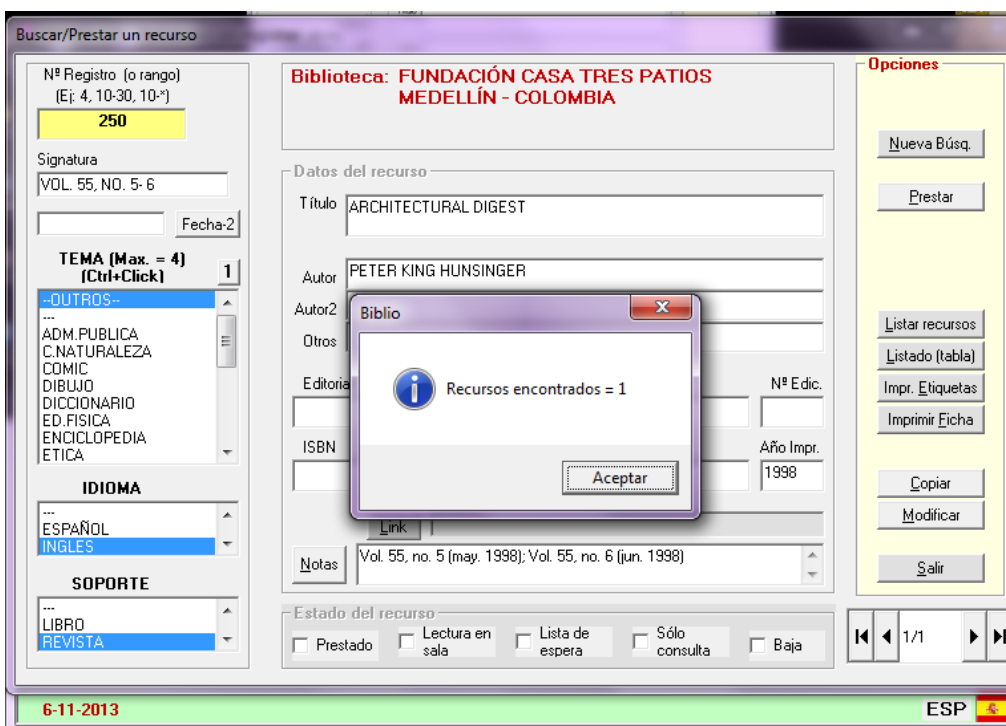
Buscar/Prestar un recurso

Nº Registro (o rango)
(Ej: 4, 10-30, 10-*)
250

Signatura
VOL. 55, NO. 5- 6

Fecha-2

TEMA (Max. = 4)
(Ctrl+Click)
1

--OUTROS--
---
ADM.PUBLICA
C.NATURALEZA
COMIC
DIBUJO
DICCIONARIO
ED.FISICA
ENCICLOPEDIA
ETICA

IDIOMA
---
ESPAÑOL
INGLES

SOPORTE
---
LIBRO
REVISTA

Biblioteca: FUNDACIÓN CASA TRES PATIOS
MEDELLÍN - COLOMBIA

Datos del recurso
Título ARCHITECTURAL DIGEST
Autor PETER KING HUNSINGER
Autor2
Otros
Editoria
Nº Edic.
ISBN
Año Impr.
1998
Link
Notas
Vol. 55, no. 5 (may. 1998); Vol. 55, no. 6 (jun. 1998)

Biblio
Recursos encontrados = 1
Aceptar

Estado del recurso
Prestado
Lectura en sala
Lista de espera
Sólo consulta
Baja

Opciones
Nueva Búsq.
Prestar
Listar recursos
Listado (tabla)
Impr. Etiquetas
Imprimir Ficha
Copiar
Modificar
Salir

1/1

6-11-2013
ESP